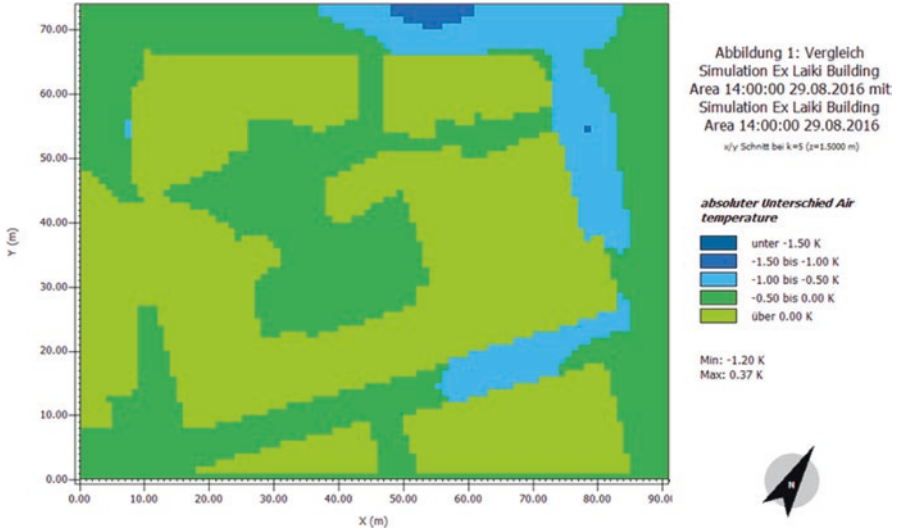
Abbildung 1: Vergleich Simulation Ex Laiki Building Area 14:00:00 29.08.2016 mit Simulation Ex Laiki Building Area 14:00:00 29.08.2016

x/y Schnitt bei k=5 (z=1.5000 m)

absoluter Unterschied Air temperature

unter -1.50 K
-1.50 bis -1.00 K
-1.00 bis -0.50 K
-0.50 bis 0.00 K
über 0.00 K

Min: -1.20 K
Max: 0.37 K

70.00
60.00
50.00
40.00
30.00
20.00
10.00
0.00

Y (m)

0.00 10.00 20.00 30.00 40.00 50.00 60.00 70.00 80.00 90.0

X (m)

N